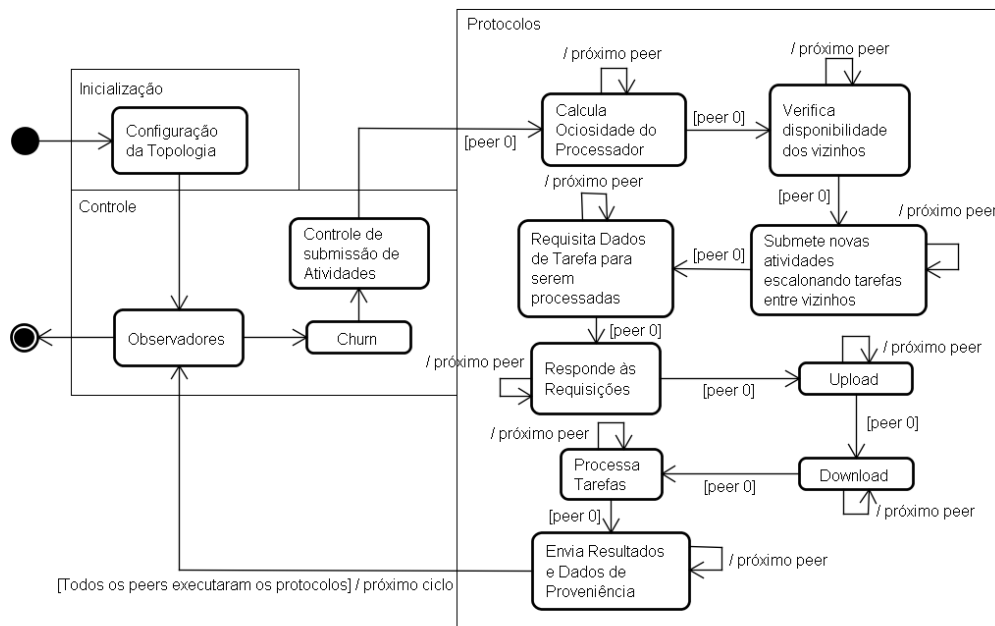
Protocolos

Inicialização

Configuração da Topologia

Controle

Controle de submissão de Atividades

Observadores

Churn

/ próximo peer

Calcula Ociosidade do Processador

[peer 0]

[peer 0]

/ próximo peer

Verifica disponibilidade dos vizinhos

[peer 0]

/ próximo peer

Requisita Dados de Tarefa para serem processadas

[peer 0]

/ próximo peer

Submete novas atividades escalonando tarefas entre vizinhos

[peer 0]

/ próximo peer

Responde às Requisições

[peer 0]

/ próximo peer

Upload

[peer 0]

/ próximo peer

Processa Tarefas

[peer 0]

Download

/ próximo peer

[peer 0]

Envia Resultados e Dados de Proveniência

/ próximo peer

[Todos os peers executaram os protocolos] / próximo ciclo